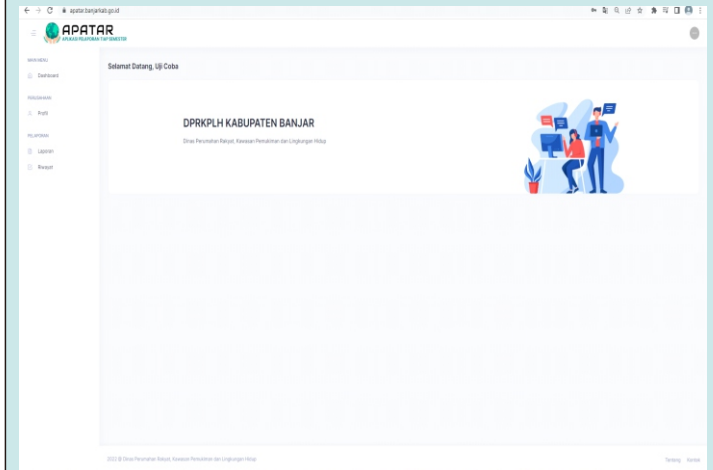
apatar.banjarkab.go.id

APATAR
APLIKASI PELAPORAN TIAP SEMESTER

MAIN MENU
Dashboard

PENGGUNAAN
Profil

PELAPORAN
Laporan
Riwayat

Selamat Datang, Uji Coba

DPRKPLH KABUPATEN BANJAR
Dinas Perumahan Rakyat, Kawasan Permukiman dan Lingkungan Hidup

2022 © Dinas Perumahan Rakyat, Kawasan Permukiman dan Lingkungan Hidup

Tentang Kontak